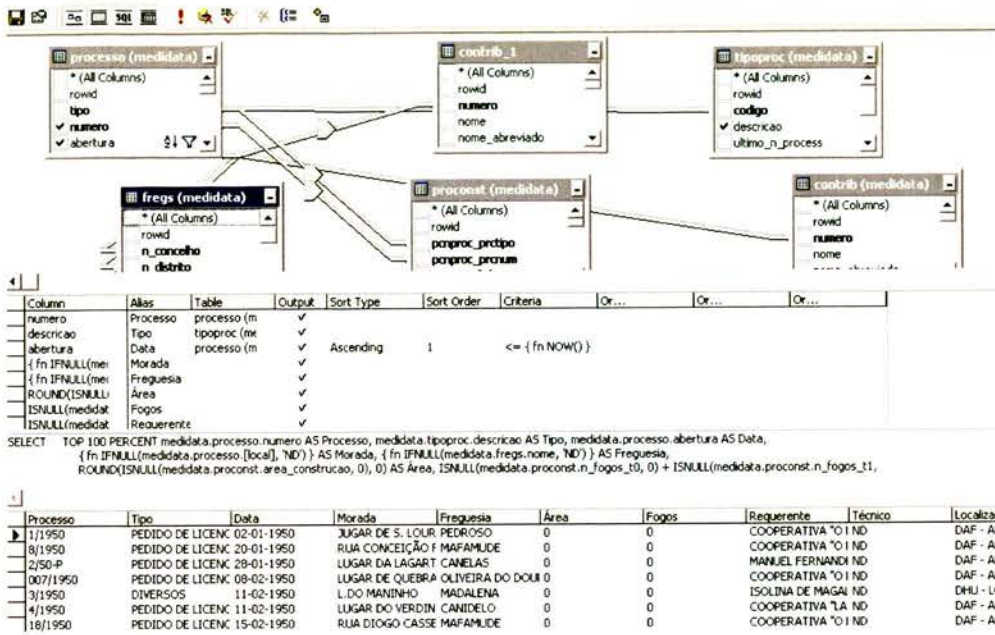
processo (medidata)
* (All Columns)
rowid
tipo
✓ numero
✓ abertura

contrib_1
* (All Columns)
rowid
numero
nome
nome_abreviado

tipoproc (medidata)
* (All Columns)
rowid
codigo
✓ descricao
ultimo_n_process

fregs (medidata)
* (All Columns)
rowid
n_concelho
n_distrito

proconst (medidata)
* (All Columns)
rowid
pcnproc_prctipo
pcnproc_prcnum

contrib (medidata)
* (All Columns)
rowid
numero
nome

| Column | Alias | Table | Output | Sort Type | Sort Order | Criteria | Or... | Or... | Or... |
|---|---|---|---|---|---|---|---|---|---|
| numero | Processo | processo (m | ✓ | | | | | | |
| descricao | Tipo | tipoproc (me | ✓ | | | | | | |
| abertura | Data | processo (m | ✓ | Ascending | 1 | <= { fn NOW() } | | | |
| { fn IFNULL(me | Morada | | ✓ | | | | | | |
| { fn IFNULL(me | Freguesia | | ✓ | | | | | | |
| ROUND(ISNULL | Área | | ✓ | | | | | | |
| ISNULL(medidat | Fogos | | ✓ | | | | | | |
| ISNULL(medidat | Requerente | | ✓ | | | | | | |

SELECT TOP 100 PERCENT medidata.processo.numero AS Processo, medidata.tipoproc.descricao AS Tipo, medidata.processo.abertura AS Data, { fn IFNULL(medidata.processo.[local], 'ND') } AS Morada, { fn IFNULL(medidata.fregs.nome, 'ND') } AS Freguesia, ROUND(ISNULL(medidata.proconst.area_construcao, 0), 0) AS Área, ISNULL(medidata.proconst.n_fogos_t0, 0) + ISNULL(medidata.proconst.n_fogos_t1,

| Processo | Tipo | Data | Morada | Freguesia | Área | Fogos | Requerente | Técnico | Localiza |
|---|---|---|---|---|---|---|---|---|---|
| 1/1950 | PEDIDO DE LICENC | 02-01-1950 | JUGAR DE S. LOUR | PEDROSO | 0 | 0 | COOPERATIVA "O I | ND | DAF - A |
| 8/1950 | PEDIDO DE LICENC | 20-01-1950 | RUA CONCEIÇÃO F | MAFAMUDE | 0 | 0 | COOPERATIVA "O I | ND | DAF - A |
| 2/50-P | PEDIDO DE LICENC | 28-01-1950 | LUGAR DA LAGART | CANELAS | 0 | 0 | MANUEL FERNANDI | ND | DAF - A |
| 007/1950 | PEDIDO DE LICENC | 08-02-1950 | LUGAR DE QUEBRA | OLIVEIRA DO DOUI | 0 | 0 | COOPERATIVA "O I | ND | DAF - A |
| 3/1950 | DIVERSOS | 11-02-1950 | L.DO MANINHO | MADALENA | 0 | 0 | ISOLINA DE MAGAI | ND | DHU - L |
| 4/1950 | PEDIDO DE LICENC | 11-02-1950 | LUGAR DO VERDIN | CANIDELO | 0 | 0 | COOPERATIVA "LA | ND | DAF - A |
| 18/1950 | PEDIDO DE LICENC | 15-02-1950 | RUA DIOGO CASSE | MAFAMUDE | 0 | 0 | COOPERATIVA "O I | ND | DAF - A |